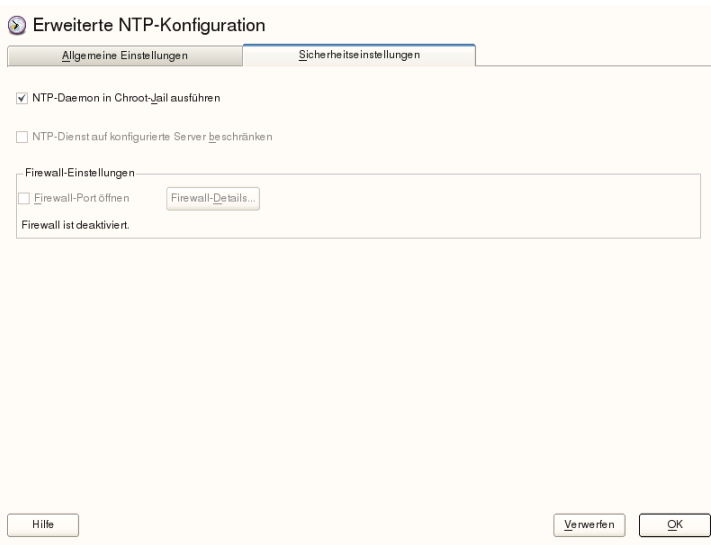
Erweiterte NTP-Konfiguration

Allgemeine Einstellungen | Sicherheitseinstellungen

NTP-Daemon in Chroot-Jail ausführen

NTP-Dienst auf konfigurierte Server beschränken

Firewall-Einstellungen

Firewall-Port öffnen

Firewall-Details...

Firewall ist deaktiviert.

Hilfe

Verwerfen

OK